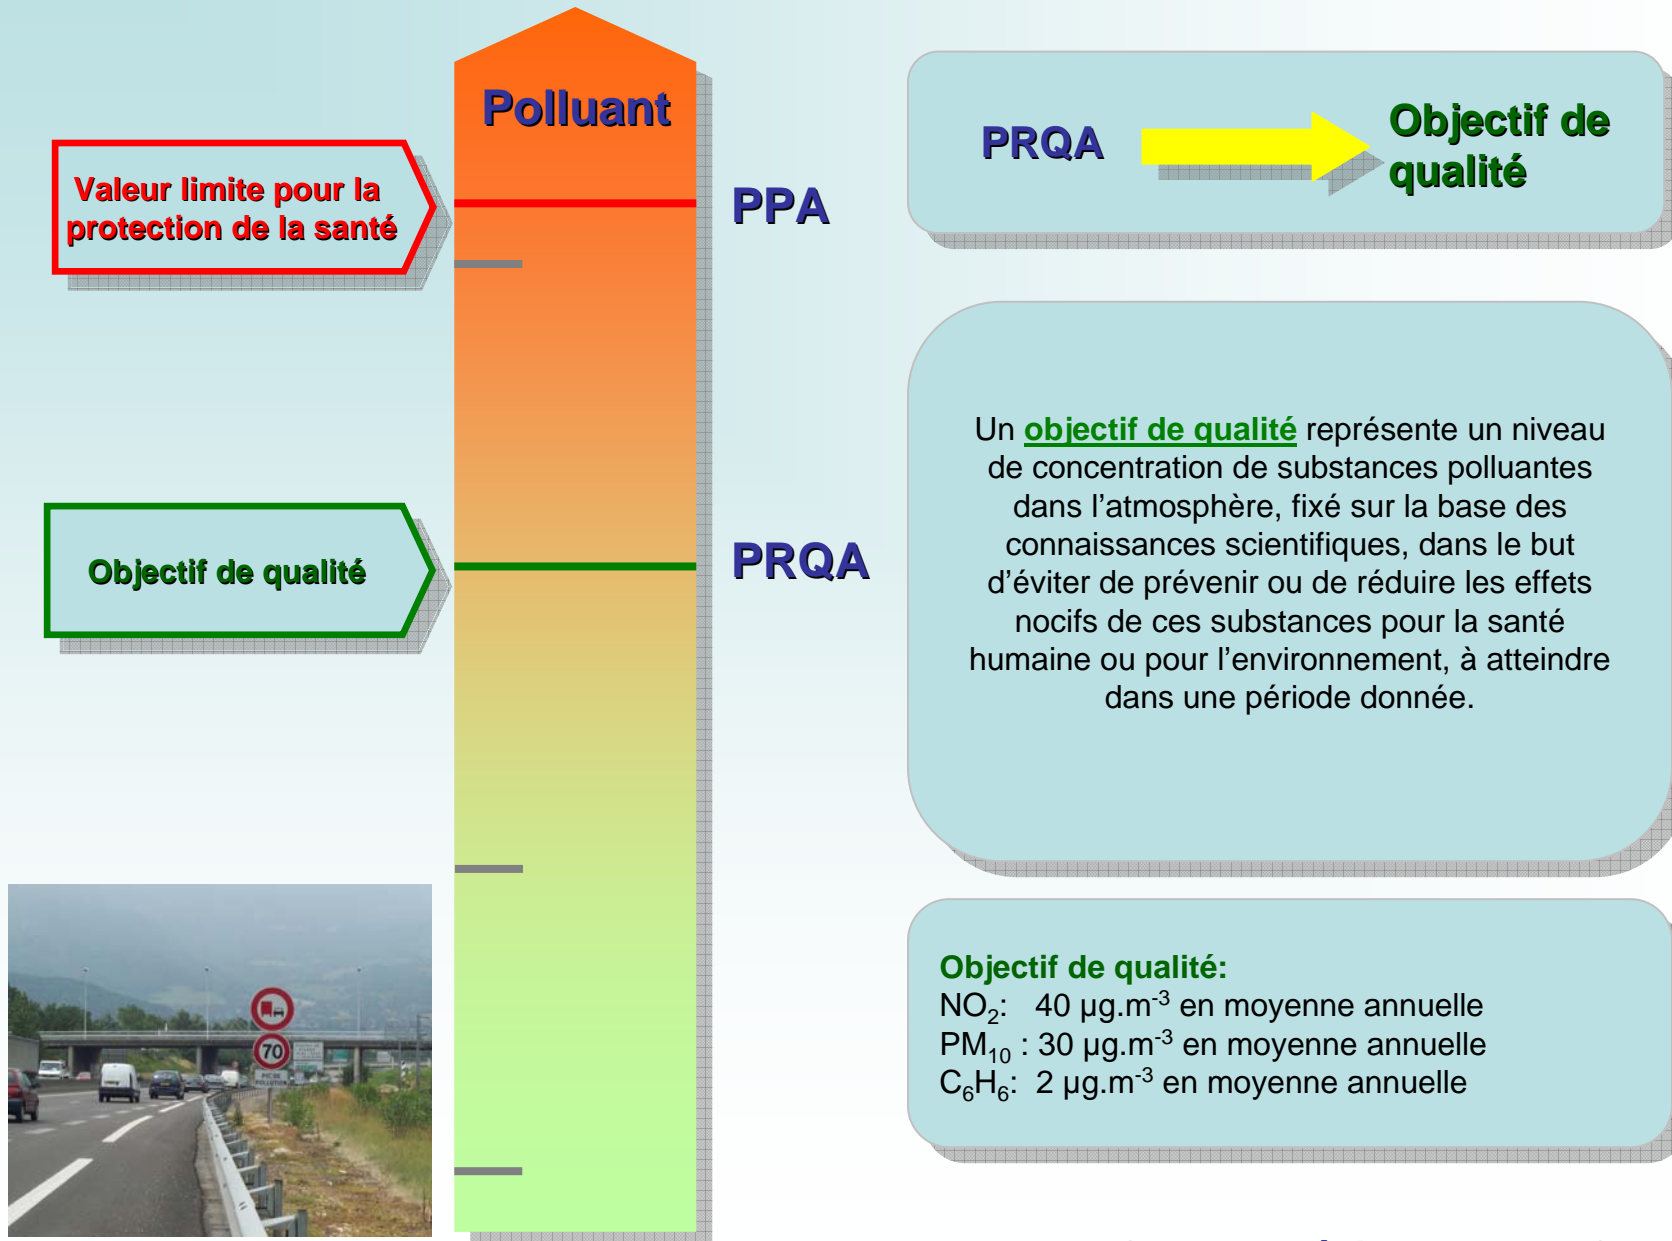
Polluant

Valeur limite pour la protection de la santé

PPA

Objectif de qualité

PRQA

PRQA

Objectif de qualité

Un objectif de qualité représente un niveau de concentration de substances polluantes dans l'atmosphère, fixé sur la base des connaissances scientifiques, dans le but d'éviter de prévenir ou de réduire les effets nocifs de ces substances pour la santé humaine ou pour l'environnement, à atteindre dans une période donnée.

Objectif de qualité:
$NO_2$: 40 µg.m$^{-3}$ en moyenne annuelle
$PM_{10}$ : 30 µg.m$^{-3}$ en moyenne annuelle
$C_6H_6$: 2 µg.m$^{-3}$ en moyenne annuelle

70